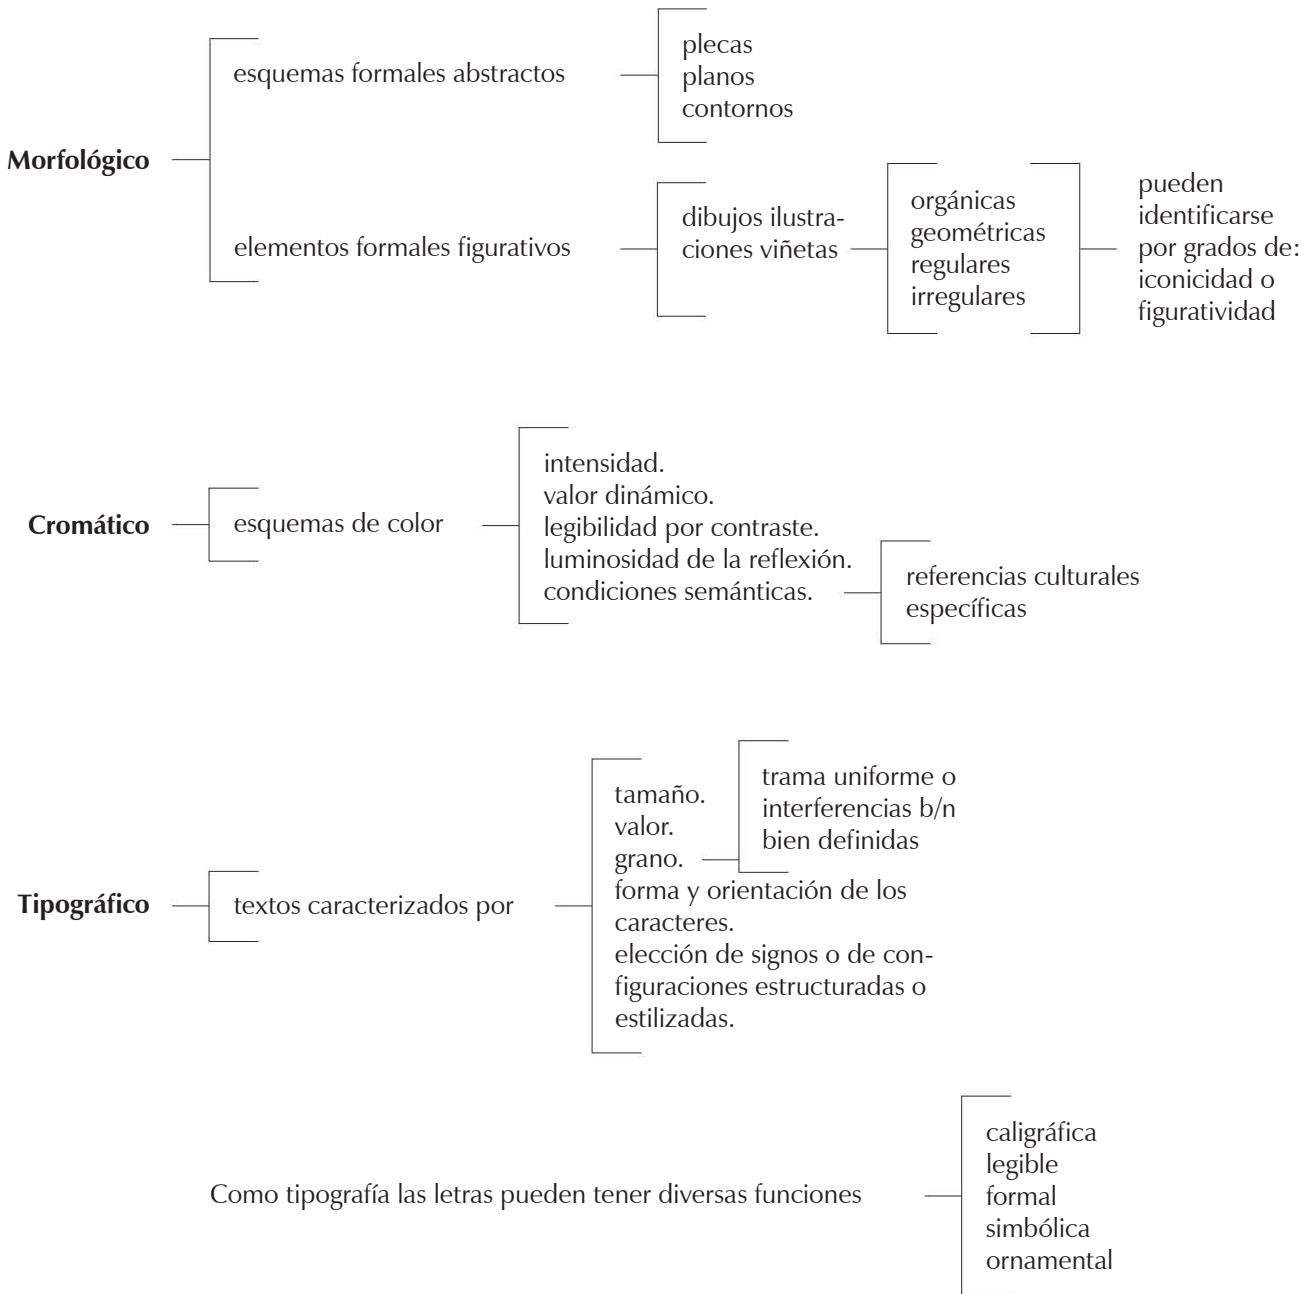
Morfológico

esquemas formales abstractos

plecas
planos
contornos

elementos formales figurativos

dibujos ilustraciones viñetas

orgánicas
geométricas
regulares
irregulares

pueden identificarse por grados de: iconicidad o figuratividad

Cromático

esquemas de color

intensidad.
valor dinámico.
legibilidad por contraste.
luminosidad de la reflexión.
condiciones semánticas.

referencias culturales específicas

Tipográfico

textos caracterizados por

tamaño.
valor.
grano.

trama uniforme o interferencias b/n bien definidas

forma y orientación de los caracteres.
elección de signos o de configuraciones estructuradas o estilizadas.

Como tipografía las letras pueden tener diversas funciones

caligráfica
legible
formal
simbólica
ornamental